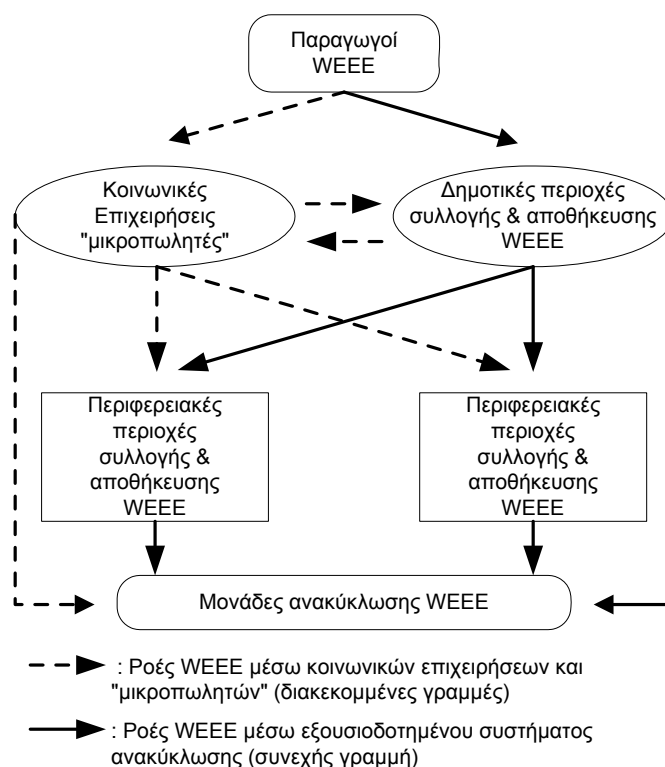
Παραγωγοί WEEE

Κοινωνικές Επιχειρήσεις "μικροπωλητές"

Δημοτικές περιοχές συλλογής & αποθήκευσης WEEE

Περιφερειακές περιοχές συλλογής & αποθήκευσης WEEE

Περιφερειακές περιοχές συλλογής & αποθήκευσης WEEE

Μονάδες ανακύκλωσης WEEE

: Ροές WEEE μέσω κοινωνικών επιχειρήσεων και "μικροπωλητών" (διακεκομμένες γραμμές)

: Ροές WEEE μέσω εξουσιοδοτημένου συστήματος ανακύκλωσης (συνεχής γραμμή)